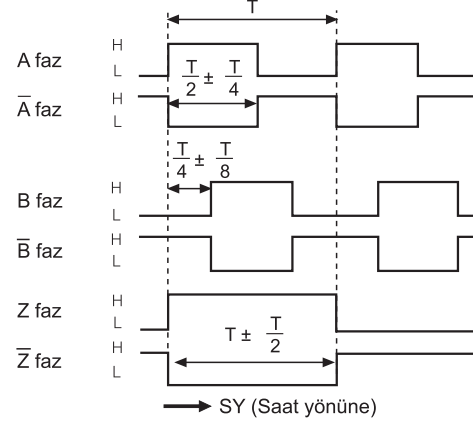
T

A faz H L $\frac{T}{2} \pm \frac{T}{4}$

$\overline{A}$ faz H L

$\frac{T}{4} \pm \frac{T}{8}$

B faz H L

$\overline{B}$ faz H L

Z faz H L

$T \pm \frac{T}{2}$

$\overline{Z}$ faz H L

SY (Saat yönüne)